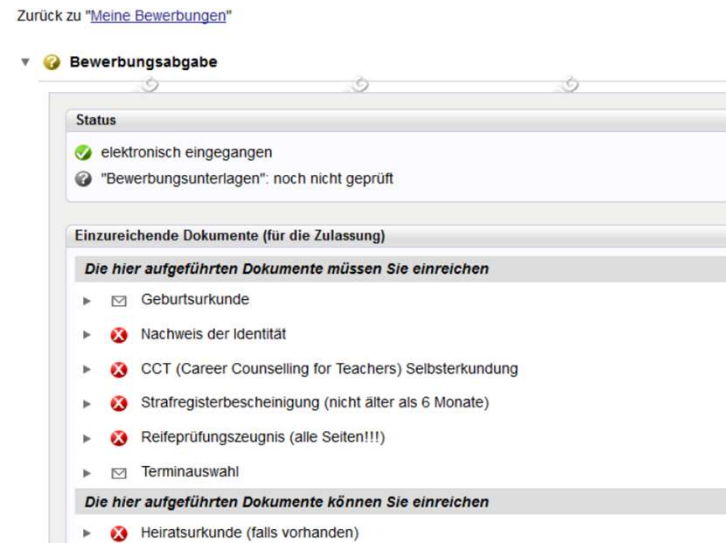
Zurück zu "Meine Bewerbungen"

Bewerbungsabgabe

Status

elektronisch eingegangen

"Bewerbungsunterlagen": noch nicht geprüft

Einzureichende Dokumente (für die Zulassung)

Die hier aufgeführten Dokumente müssen Sie einreichen

Geburtsurkunde

Nachweis der Identität

CCT (Career Counselling for Teachers) Selbsterkundung

Strafregisterbescheinigung (nicht älter als 6 Monate)

Reifeprüfungszeugnis (alle Seiten!!!)

Terminauswahl

Die hier aufgeführten Dokumente können Sie einreichen

Heiratsurkunde (falls vorhanden)